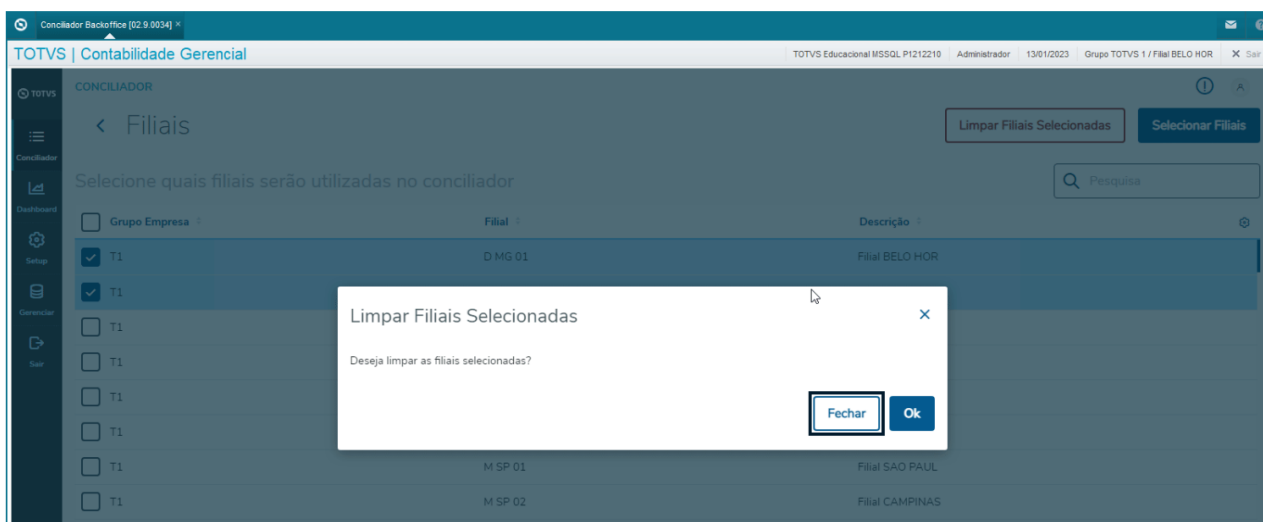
Conciliador Backoffice [02.9.0034] ×

TOTVS | Contabilidade Gerencial

TOTVS Educacional MSSQL P1212210 | Administrador | 13/01/2023 | Grupo TOTVS 1 / Filial BELO HOR | × Sair

TOTVS

Conciliador

Dashboard

Setup

Gerenciar

Sair

CONCILIADOR

A

‹ Filiais

Limpar Filiais Selecionadas

Selecionar Filiais

Selecione quais filiais serão utilizadas no conciliador

Pesquisa

| Grupo Empresa | Filial | Descrição |
|---|---|---|
| T1 | D MG 01 | Filial BELO HOR |
| T1 | | |
| T1 | | |
| T1 | | |
| T1 | | |
| T1 | | |
| T1 | M SP 01 | Filial SAO PAUL |
| T1 | M SP 02 | Filial CAMPINAS |

Limpar Filiais Selecionadas

×

Deseja limpar as filiais selecionadas?

Fechar

Ok